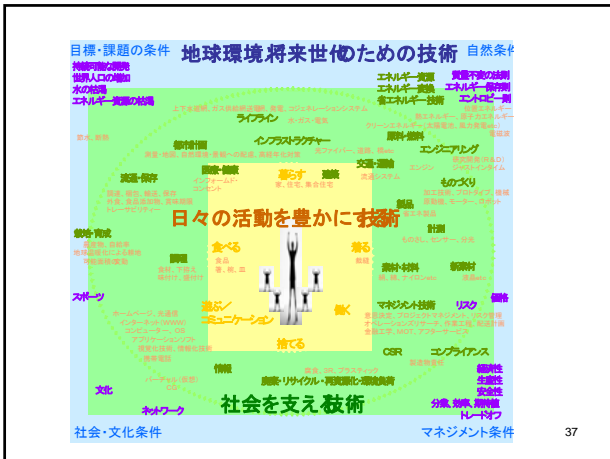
目標・課題の条件　地球環境、将来世代のための技術　自然条件

持続可能な開発
世界人口の増加
水の枯渇
エネルギー資源の枯渇

エネルギー資源
エネルギー変換
省エネルギー技術

資源不滅の法則
エネルギー保存則
エントロピー則

上下水道網、ガス供給網送電網、発電、コジェネレーションシステム
ライフライン
水・ガス・電気
クリーンエネルギー
太陽電池、風力発電etc
原子力エネルギー
省エネルギー
地球温暖化

都市計画
インフラストラクチャー
光ファイバー、道路、橋etc
原料・燃料
エンジニアリング

建築・住宅、施設・配置計画、高齢者生活
インターネット
交通・運輸
流通システム
エンジン
研究開発
プロトタイプ

流通・保存
情報・通信
暮らす
住宅、住む、集合住宅
建築
ものづくり
製品
加工技術、ロボット
食品
冷凍、食品添加物
トレーサビリティー

日々の活動を豊かにする技術

教育・育成
食べる
食品
着る
繊維
計測
ものさし、センサー

料理
素材・材料
鉄、鋼、ナイロンetc
製鋼etc

スポーツ
遊ぶ／コミュニケーション
働く
マネジメント技術
リスク
価格

ホームページ、共通語
インターネット(WWW)
コンピューター、CG
アプリケーションソフト
携帯電話
意思決定、プロジェクトマネジメント
オペレーションズリサーチ
品質工学、IE
生産計画

捨てる
CSR
コンプライアンス

情報
安全、3R、プラスチック
廃棄・リサイクル・再資源化・環境負荷
経済性
生産性
安全性
文化
分業、効率、品質
トレードオフ
ネットワーク

社会を支える技術

社会・文化条件　マネジメント条件

37